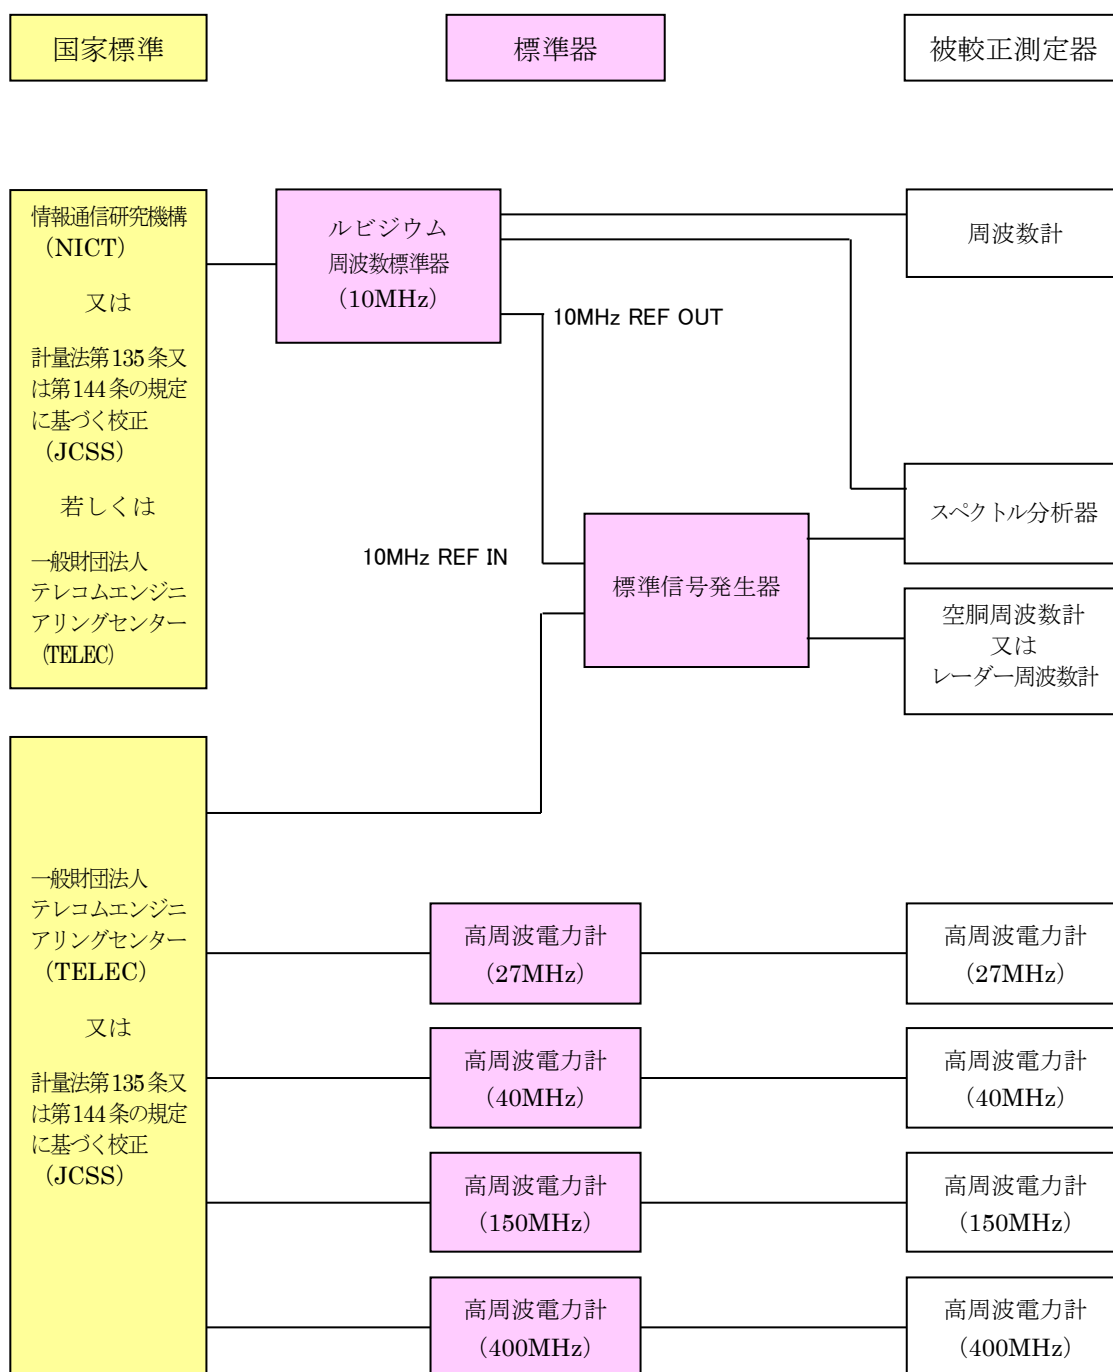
国家標準

標準器

被較正測定器

情報通信研究機構（NICT）

又は

計量法第135条又は第144条の規定に基づく校正（JCSS）

若しくは

一般財団法人テレコムエンジニアリングセンター（TELEC）

ルビジウム周波数標準器（10MHz）

周波数計

10MHz REF OUT

スペクトル分析器

10MHz REF IN

標準信号発生器

空胴周波数計
又は
レーダー周波数計

一般財団法人テレコムエンジニアリングセンター（TELEC）

又は

計量法第135条又は第144条の規定に基づく校正（JCSS）

高周波電力計（27MHz）

高周波電力計（27MHz）

高周波電力計（40MHz）

高周波電力計（40MHz）

高周波電力計（150MHz）

高周波電力計（150MHz）

高周波電力計（400MHz）

高周波電力計（400MHz）